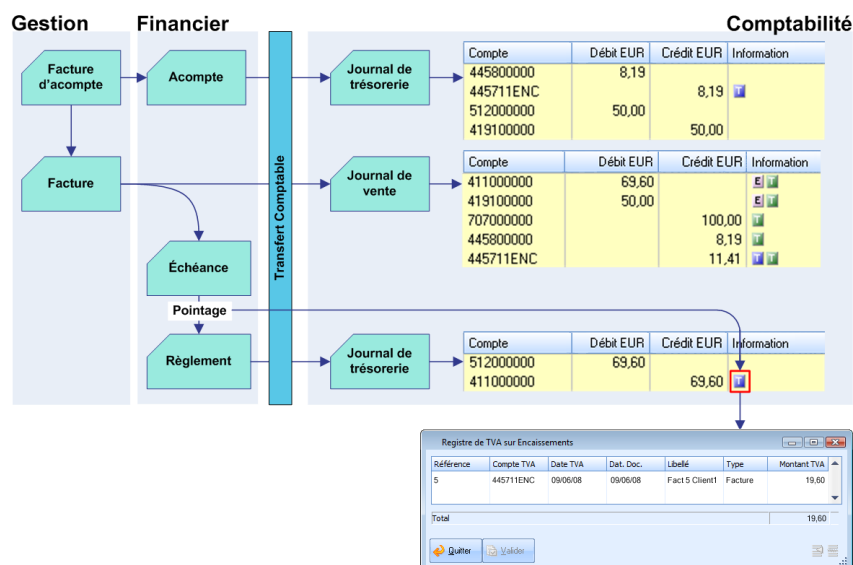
Gestion

Financier

Comptabilité

Facture d'acompte

Acompte

Journal de trésorerie

| Compte | Débit EUR | Crédit EUR | Information |
|---|---|---|---|
| 445800000 | 8,19 | | |
| 445711ENC | | 8,19 | T |
| 512000000 | 50,00 | | |
| 419100000 | | 50,00 | |

Facture

Transfert Comptable

Journal de vente

| Compte | Débit EUR | Crédit EUR | Information |
|---|---|---|---|
| 411000000 | 69,60 | | E T |
| 419100000 | 50,00 | | E T |
| 707000000 | | 100,00 | T |
| 445800000 | | 8,19 | T |
| 445711ENC | | 11,41 | T T |

Échéance

Pointage

Règlement

Journal de trésorerie

| Compte | Débit EUR | Crédit EUR | Information |
|---|---|---|---|
| 512000000 | 69,60 | | |
| 411000000 | | 69,60 | T |

Registre de TVA sur Encaissements

| Référence | Compte TVA | Date TVA | Dat. Doc. | Libellé | Type | Montant TVA |
|---|---|---|---|---|---|---|
| 5 | 445711ENC | 09/06/08 | 09/06/08 | Fact 5 Client1 | Facture | 19,60 |

Total 19,60

Quitter Valider